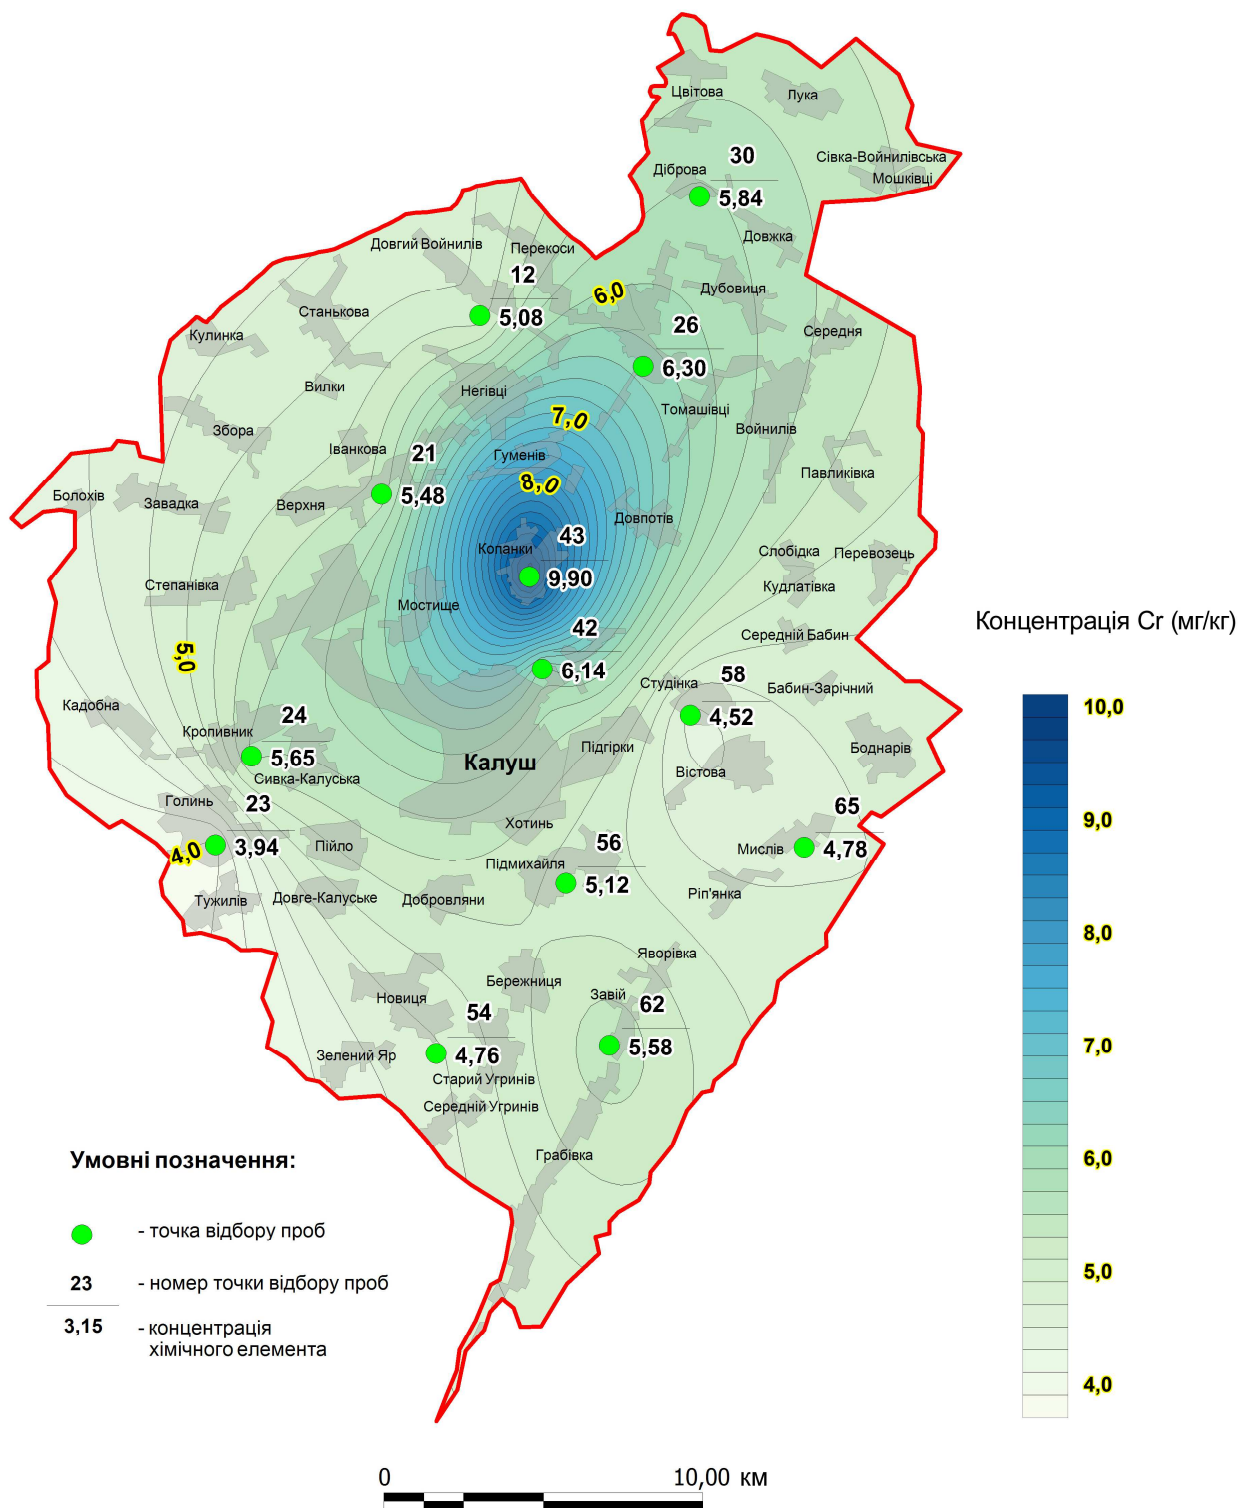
Цвітова
Лука
30
Сівка-Войнилівська
Мошківці
Діброва
5,84
Довжка
Довгий Войнилів
Перекоси
12
6,0
Дубовиця
Станькова
5,08
26
Середня
Кулинка
6,30
Вилки
Негівці
Томашівці
7,0
Войнилів
Збора
Іванкова
21
Гуменів
Павликівка
Болохів
Завадка
Верхня
5,48
8,0
Довпотів
43
Копанки
Слобідка
Перевозець
9,90
Кудлатівка
Степанівка
Мостище
42
Середній Бабин
5,0
6,14
Студінка
58
Бабин-Зарічний
Кадобна
24
4,52
Кропивник
Боднарів
5,65
Калуш
Підгірки
Сивка-Калуська
Вістова
Голинь
23
65
Хотинь
4,0
3,94
Пійло
56
Мислів
4,78
Підмихайля
5,12
Тужилів
Довге-Калуське
Добровляни
Ріп'янка
Яворівка
Бережниця
Завій
Новиця
54
62
Зелений Яр
4,76
5,58
Старий Угринів
Середній Угринів
Грабівка

Концентрація Cr (мг/кг)
10,0
9,0
8,0
7,0
6,0
5,0
4,0

Умовні позначення:
- точка відбору проб
23 - номер точки відбору проб
3,15 - концентрація хімічного елемента

0
10,00 км